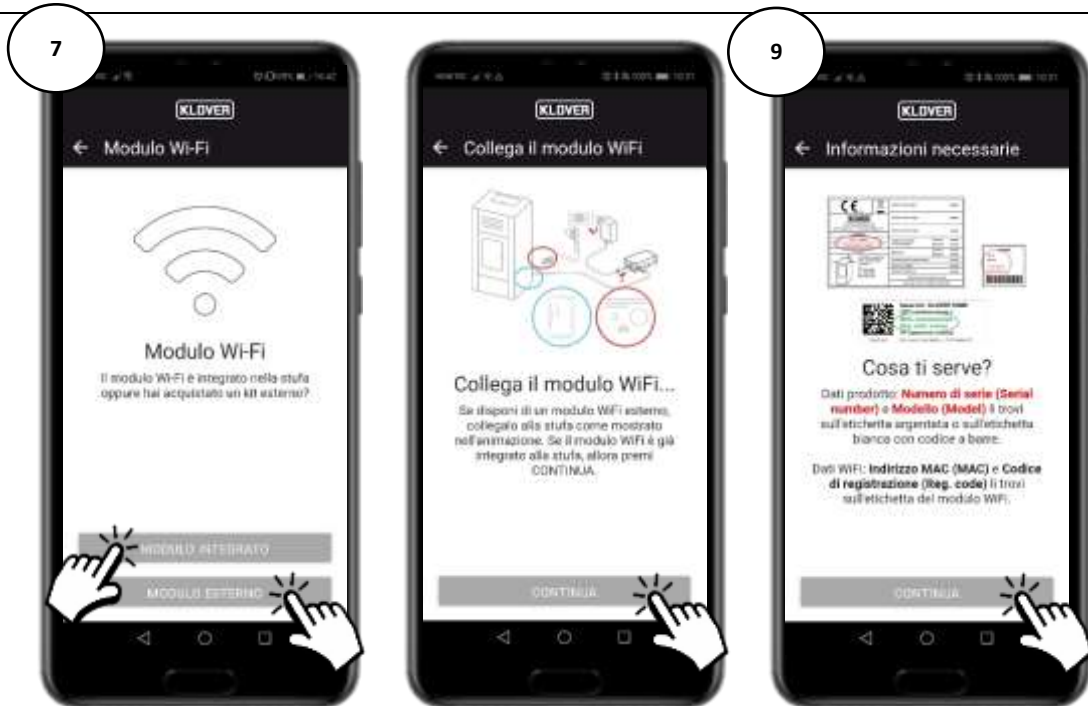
7

KLOVER

← Modulo Wi-Fi

Modulo Wi-Fi

Il modulo Wi-Fi è integrato nella stufa oppure hai acquistato un kit esterno?

MODULO INTEGRATO

MODULO ESTERNO

KLOVER

← Collega il modulo WiFi

Collega il modulo WiFi...

Se disponi di un modulo WiFi esterno, collegalo alla stufa come mostrato nell'animazione. Se il modulo WiFi è già integrato alla stufa, allora premi CONTINUA.

CONTINUA

9

KLOVER

← Informazioni necessarie

CE

Cosa ti serve?

Dati prodotto: Numero di serie (Serial number) e Modello (Model) li trovi sull'etichetta argentata o sull'etichetta bianca con codice a barre.

Dati WiFi: Indirizzo MAC (MAC) e Codice di registrazione (Reg. code) li trovi sull'etichetta del modulo WiFi.

CONTINUA